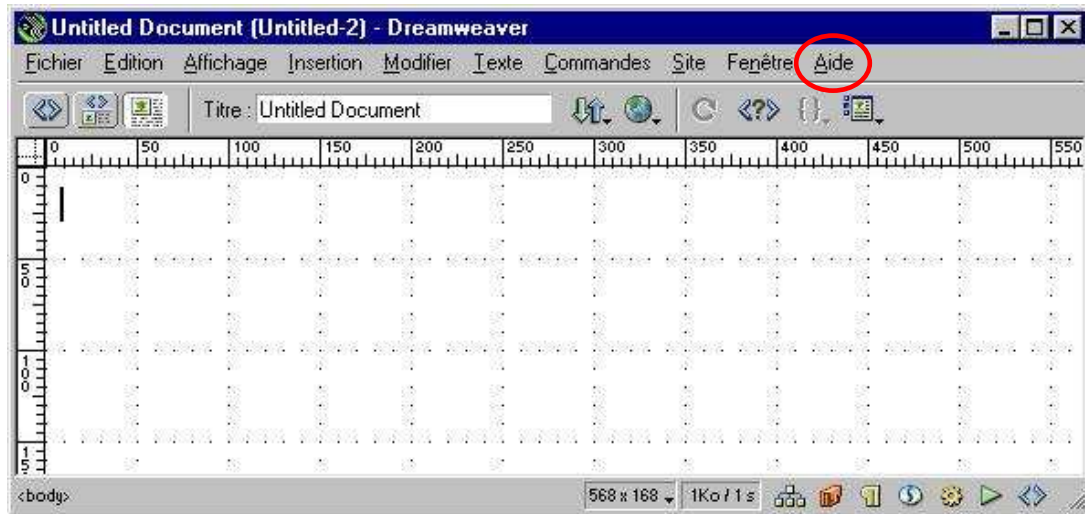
Untitled Document (Untitled-2) - Dreamweaver

Fichier Edition Affichage Insertion Modifier Texte Commandes Site Fenêtre Aide

Titre : Untitled Document

0 50 100 150 200 250 300 350 400 450 500 550

0

50

100

150

<body>

568 x 168

1Ko / 1 s